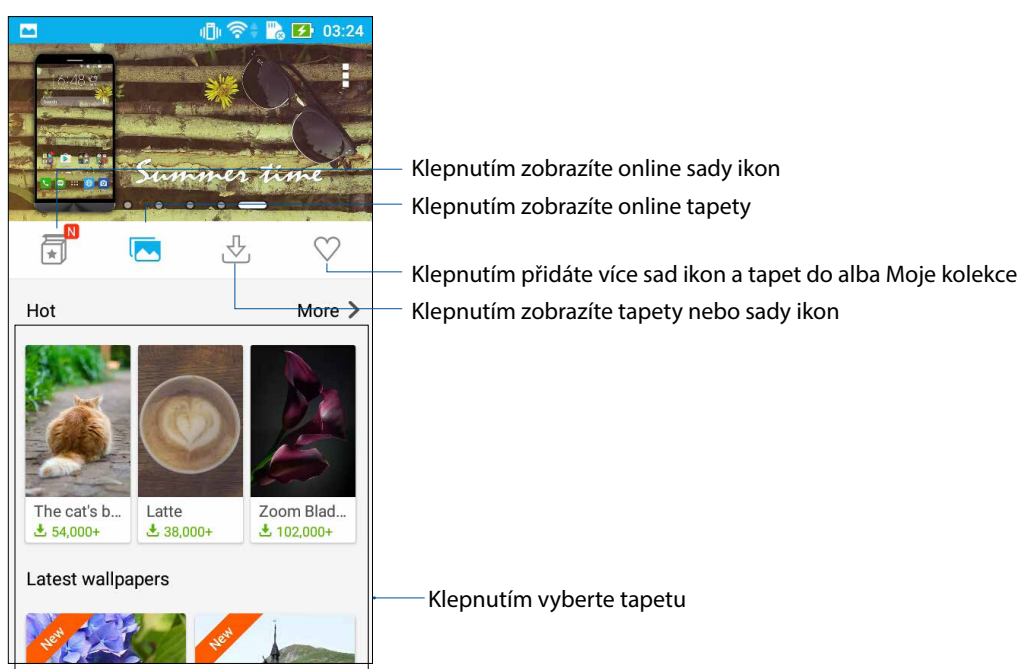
03:24

Summer time

Klepnutím zobrazíte online sady ikon

Klepnutím zobrazíte online tapety

N

Klepnutím přidáte více sad ikon a tapet do alba Moje kolekce

Hot

More

Klepnutím zobrazíte tapety nebo sady ikon

The cat's b...
54,000+

Latte
38,000+

Zoom Blad...
102,000+

Latest wallpapers

Klepnutím vyberte tapetu

New

New